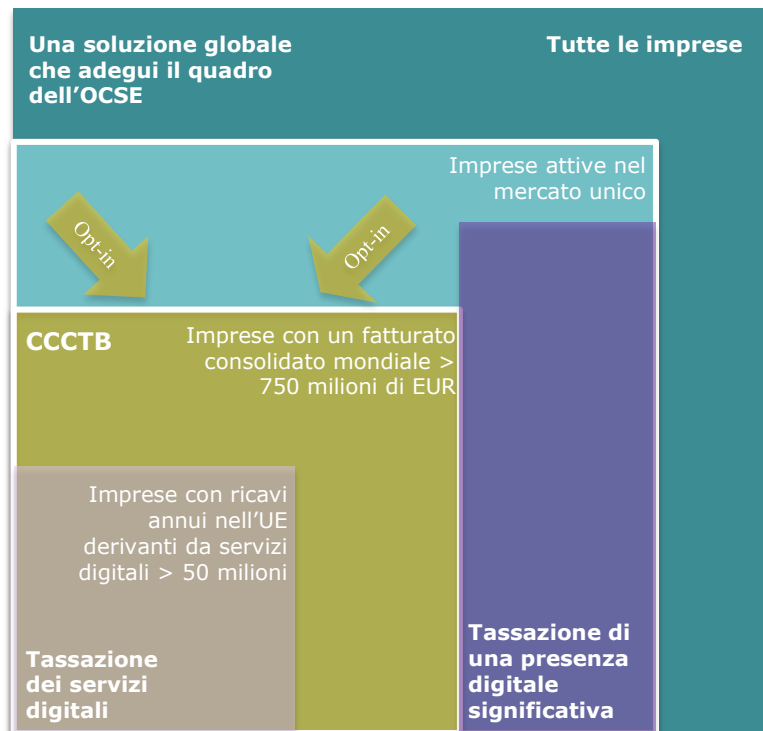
Una soluzione globale che adegui il quadro dell’OCSE

Tutte le imprese

Imprese attive nel mercato unico

Opt-in

Opt-in

CCCTB

Imprese con un fatturato consolidato mondiale > 750 milioni di EUR

Imprese con ricavi annui nell’UE derivanti da servizi digitali > 50 milioni

Tassazione dei servizi digitali

Tassazione di una presenza digitale significativa